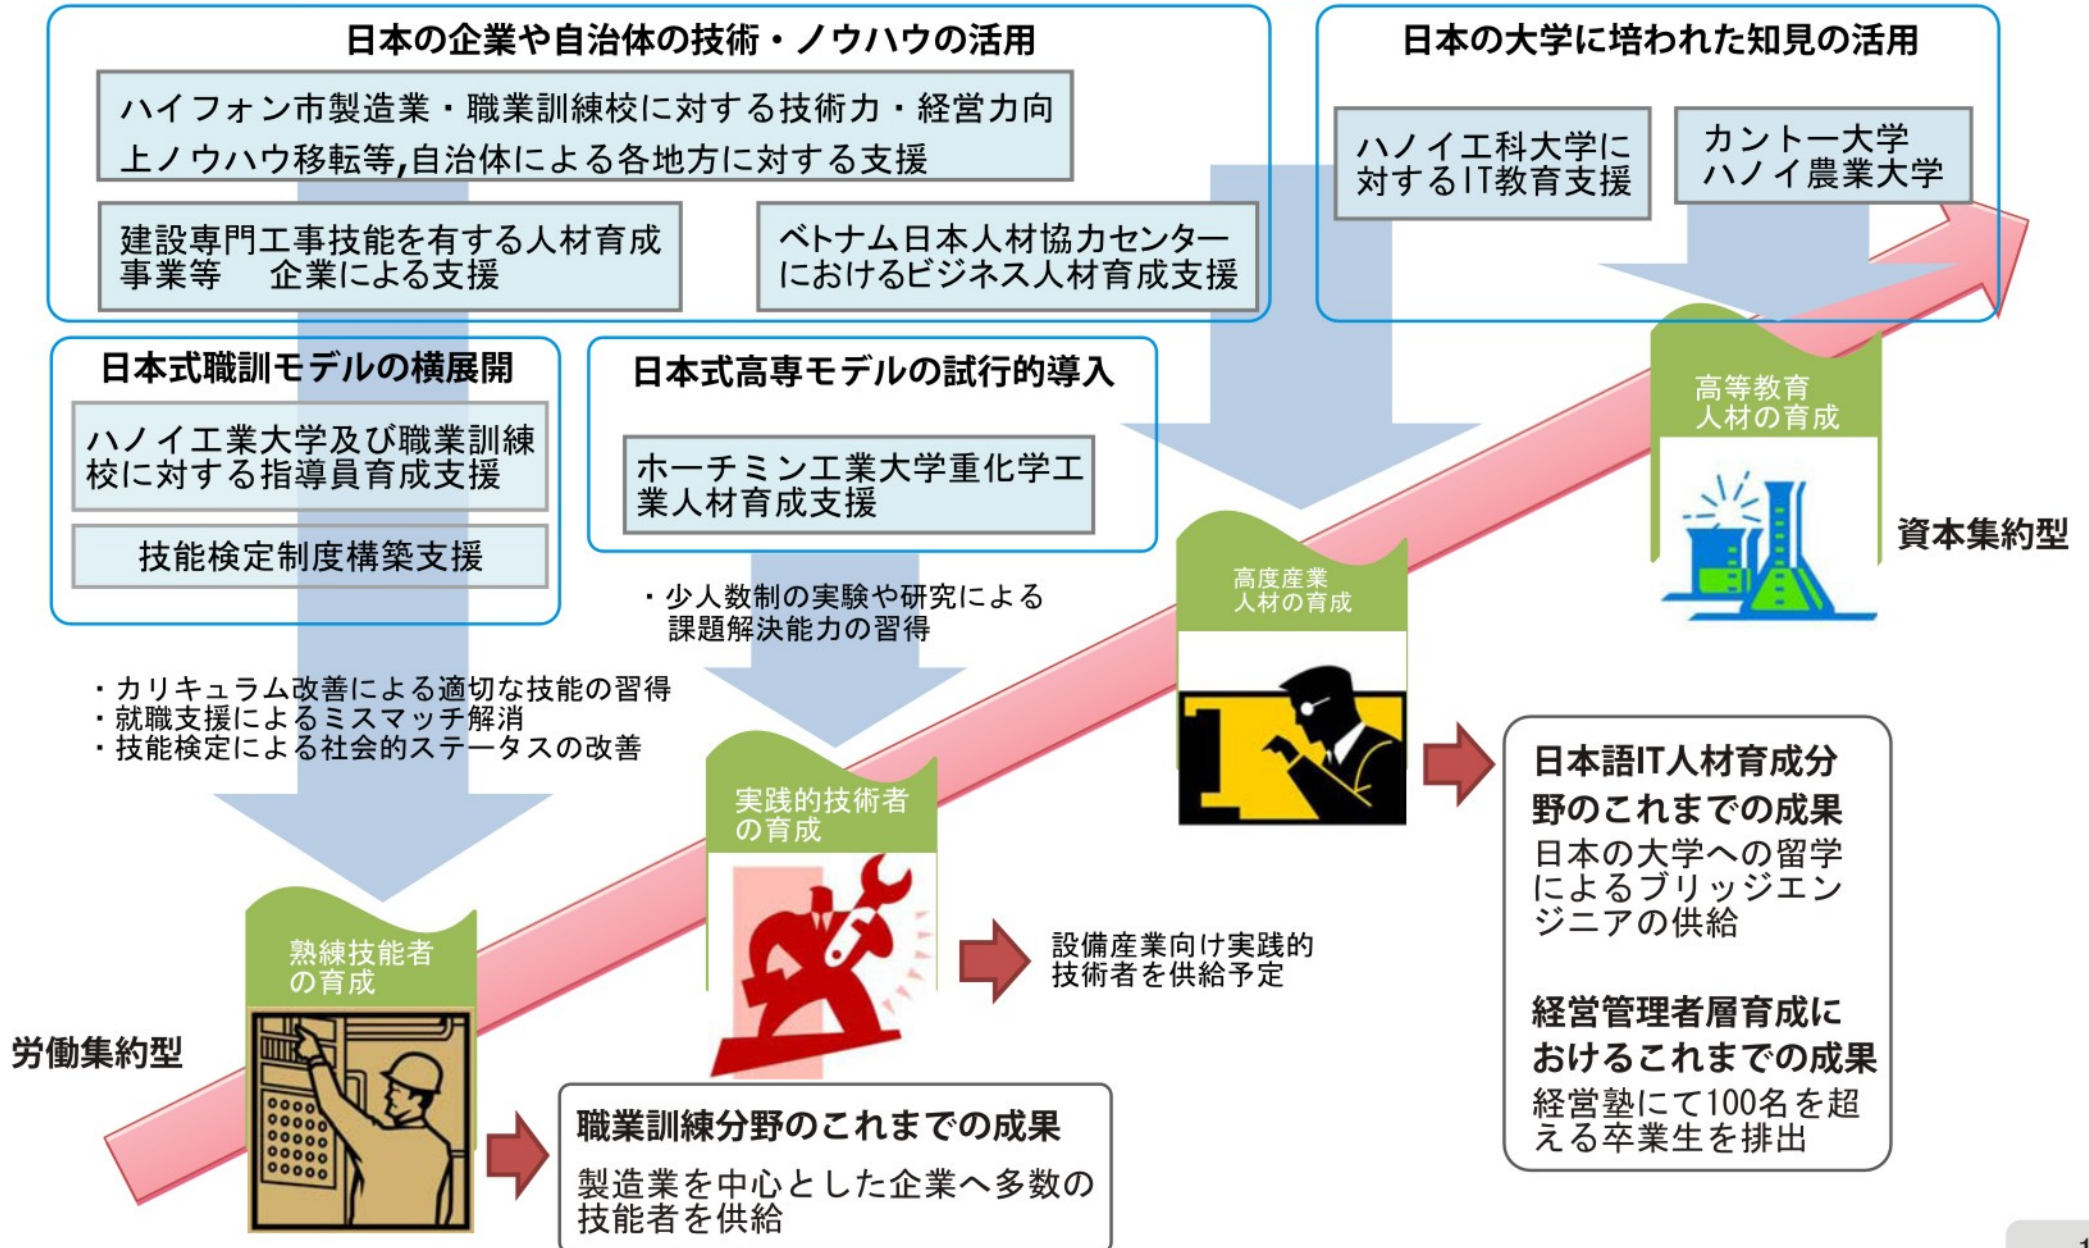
日本の企業や自治体の技術・ノウハウの活用

ハイフォン市製造業・職業訓練校に対する技術力・経営力向上ノウハウ移転等,自治体による各地方に対する支援

建設専門工事技能を有する人材育成事業等　企業による支援

ベトナム日本人材協力センターにおけるビジネス人材育成支援

日本の大学に培われた知見の活用

ハノイ工科大学に対するIT教育支援

カントー大学
ハノイ農業大学

日本式職訓モデルの横展開

ハノイ工業大学及び職業訓練校に対する指導員育成支援

技能検定制度構築支援

日本式高専モデルの試行的導入

ホーチミン工業大学重化学工業人材育成支援

・少人数制の実験や研究による課題解決能力の習得

・カリキュラム改善による適切な技能の習得
・就職支援によるミスマッチ解消
・技能検定による社会的ステータスの改善

高等教育人材の育成

資本集約型

高度産業人材の育成

実践的技術者の育成

熟練技能者の育成

労働集約型

設備産業向け実践的技術者を供給予定

日本語IT人材育成分野のこれまでの成果
日本の大学への留学によるブリッジエンジニアの供給

経営管理者層育成におけるこれまでの成果
経営塾にて100名を超える卒業生を排出

職業訓練分野のこれまでの成果
製造業を中心とした企業へ多数の技能者を供給